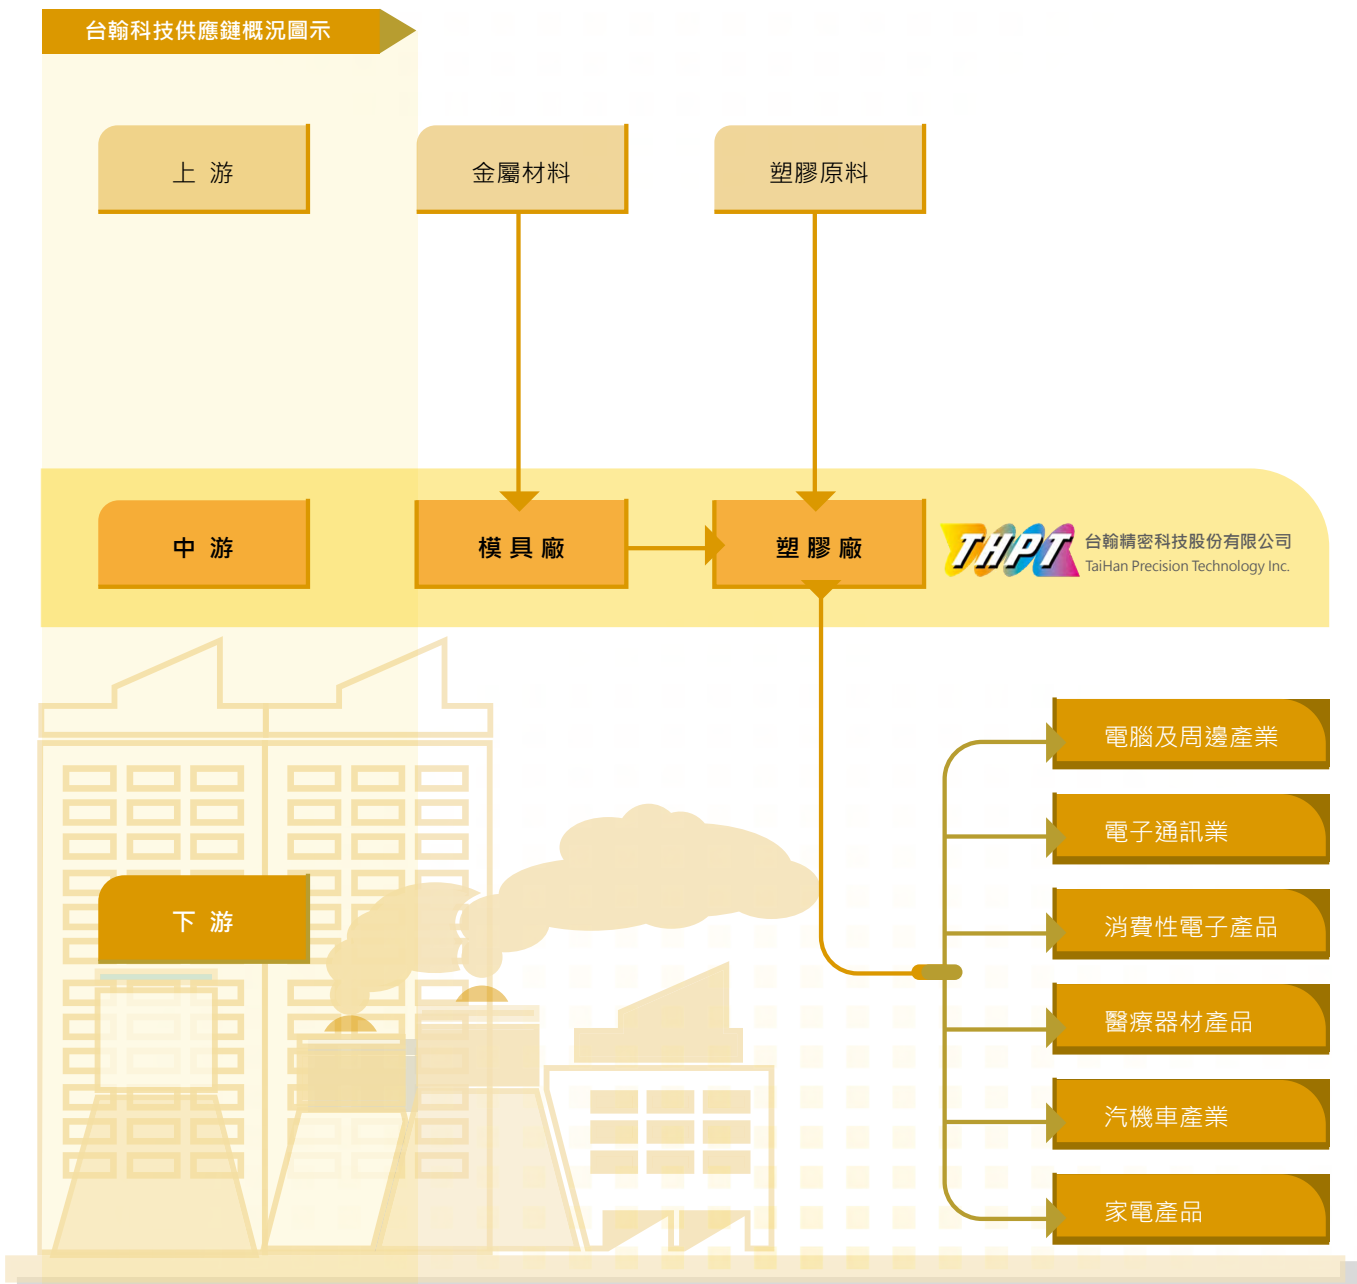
台翰科技供應鏈概況圖示

上 游

金屬材料

塑膠原料

中 游

模 具 廠

塑 膠 廠

THPT 台翰精密科技股份有限公司 TaiHan Precision Technology Inc.

下 游

電腦及周邊產業

電子通訊業

消費性電子產品

醫療器材產品

汽機車產業

家電產品